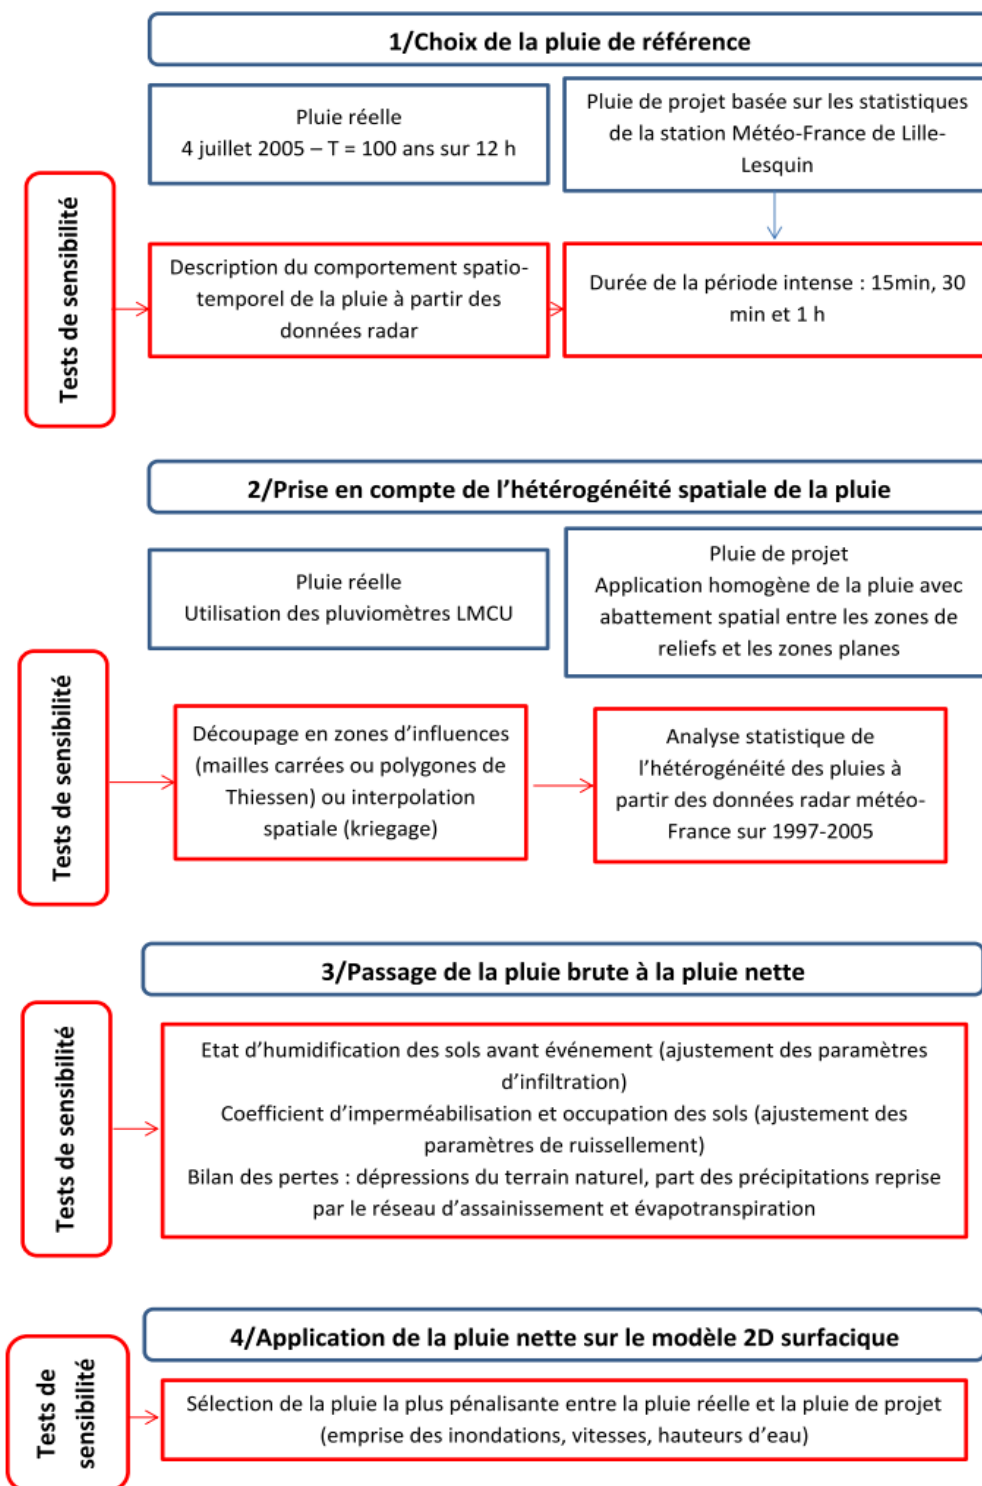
1/Choix de la pluie de référence

Tests de sensibilité

Pluie réelle
4 juillet 2005 – T = 100 ans sur 12 h

Pluie de projet basée sur les statistiques de la station Météo-France de Lille-Lesquin

Description du comportement spatio-temporel de la pluie à partir des données radar

Durée de la période intense : 15min, 30 min et 1 h

2/Prise en compte de l'hétérogénéité spatiale de la pluie

Tests de sensibilité

Pluie réelle
Utilisation des pluviomètres LMCU

Pluie de projet
Application homogène de la pluie avec abattement spatial entre les zones de reliefs et les zones planes

Découpage en zones d'influences (mailles carrées ou polygones de Thiessen) ou interpolation spatiale (kriegage)

Analyse statistique de l'hétérogénéité des pluies à partir des données radar météo-France sur 1997-2005

3/Passage de la pluie brute à la pluie nette

Tests de sensibilité

Etat d'humidification des sols avant événement (ajustement des paramètres d'infiltration)
Coefficient d'imperméabilisation et occupation des sols (ajustement des paramètres de ruissellement)
Bilan des pertes : dépressions du terrain naturel, part des précipitations reprise par le réseau d'assainissement et évapotranspiration

4/Application de la pluie nette sur le modèle 2D surfacique

Tests de sensibilité

Sélection de la pluie la plus pénalisante entre la pluie réelle et la pluie de projet (emprise des inondations, vitesses, hauteurs d'eau)